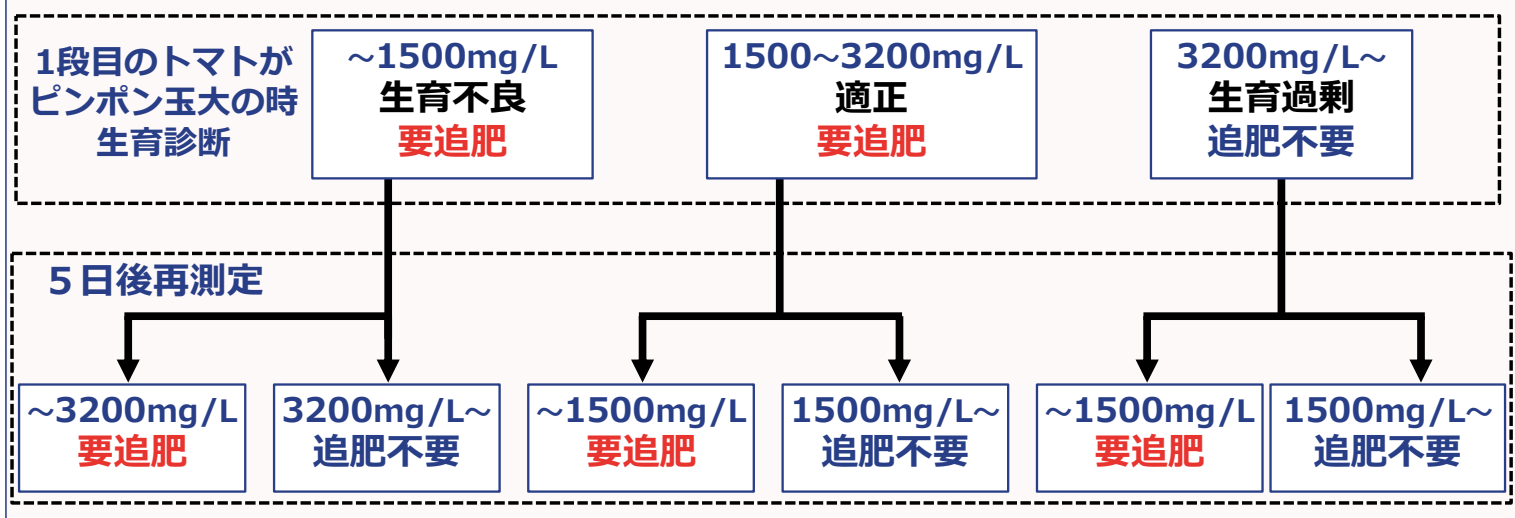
1段目のトマトがピンポン玉大の時生育診断

～1500mg/L
生育不良
要追肥

1500～3200mg/L
適正
要追肥

3200mg/L～
生育過剰
追肥不要

5日後再測定

～3200mg/L
要追肥

3200mg/L～
追肥不要

～1500mg/L
要追肥

1500mg/L～
追肥不要

～1500mg/L
要追肥

1500mg/L～
追肥不要